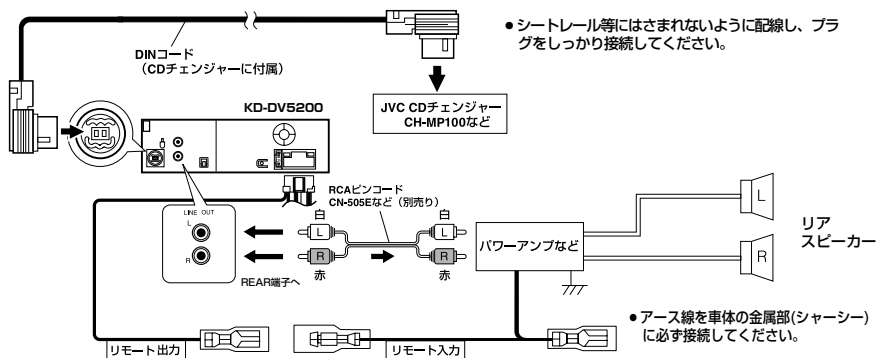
●シートレール等にはさまれないように配線し、プラグをしっかり接続してください。

DINコード
（CDチェンジャーに付属）

KD-DV5200

JVC CDチェンジャー
CH-MP100など

LINE OUT
L
R

REAR端子へ

RCAピンコード
CN-505Eなど（別売り）

白
L
R
赤

白
L
R
赤

パワーアンプなど

L
R

リア
スピーカー

●アース線を車体の金属部(シャーシー)に必ず接続してください。

リモート出力

リモート入力